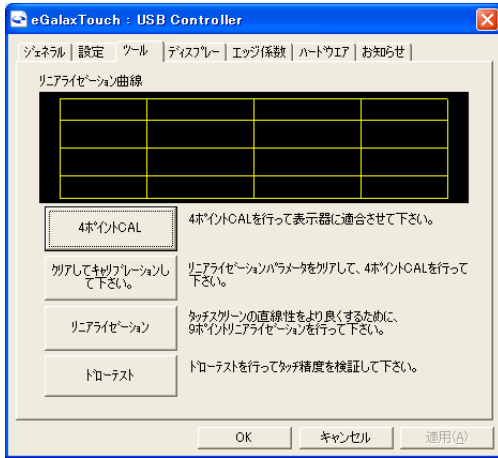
eGalaxTouch : USB Controller

ｼﾞｪﾈﾗﾙ　設定　ﾂｰﾙ　ﾃﾞｨｽﾌﾟﾚｰ　ｴｯｼﾞ係数　ﾊｰﾄﾞｳｴｱ　お知らせ

ﾘﾆｱﾗｲｾﾞｰｼｮﾝ曲線

4ﾎﾟｲﾝﾄCAL

4ﾎﾟｲﾝﾄCALを行って表示器に適合させて下さい。

ｸﾘｱしてｷｬﾘﾌﾞﾚｰｼｮﾝして下さい。

ﾘﾆｱﾗｲｾﾞｰｼｮﾝﾊﾟﾗﾒｰﾀをｸﾘｱして、4ﾎﾟｲﾝﾄCALを行って下さい。

ﾘﾆｱﾗｲｾﾞｰｼｮﾝ

ﾀｯﾁｽｸﾘｰﾝの直線性をより良くするために、9ﾎﾟｲﾝﾄﾘﾆｱﾗｲｾﾞｰｼｮﾝを行って下さい。

ﾄﾞﾛｰﾃｽﾄ

ﾄﾞﾛｰﾃｽﾄを行ってﾀｯﾁ精度を検証して下さい。

OK　キャンセル　適用(A)